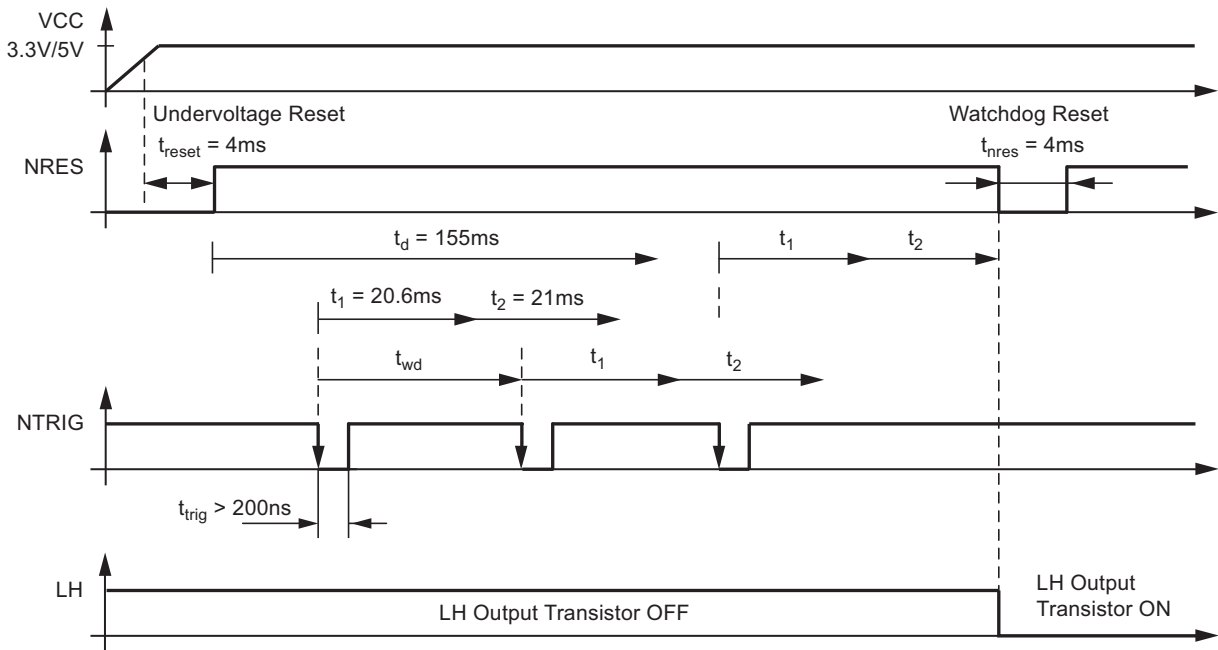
VCC
3.3V/5V

Undervoltage Reset

Watchdog Reset

$t_{reset}$ = 4ms

$t_{nres}$ = 4ms

NRES

$t_d$ = 155ms

$t_1$

$t_2$

$t_1$ = 20.6ms

$t_2$ = 21ms

$t_{wd}$

$t_1$

$t_2$

NTRIG

$t_{trig}$ > 200ns

LH

LH Output Transistor OFF

LH Output Transistor ON